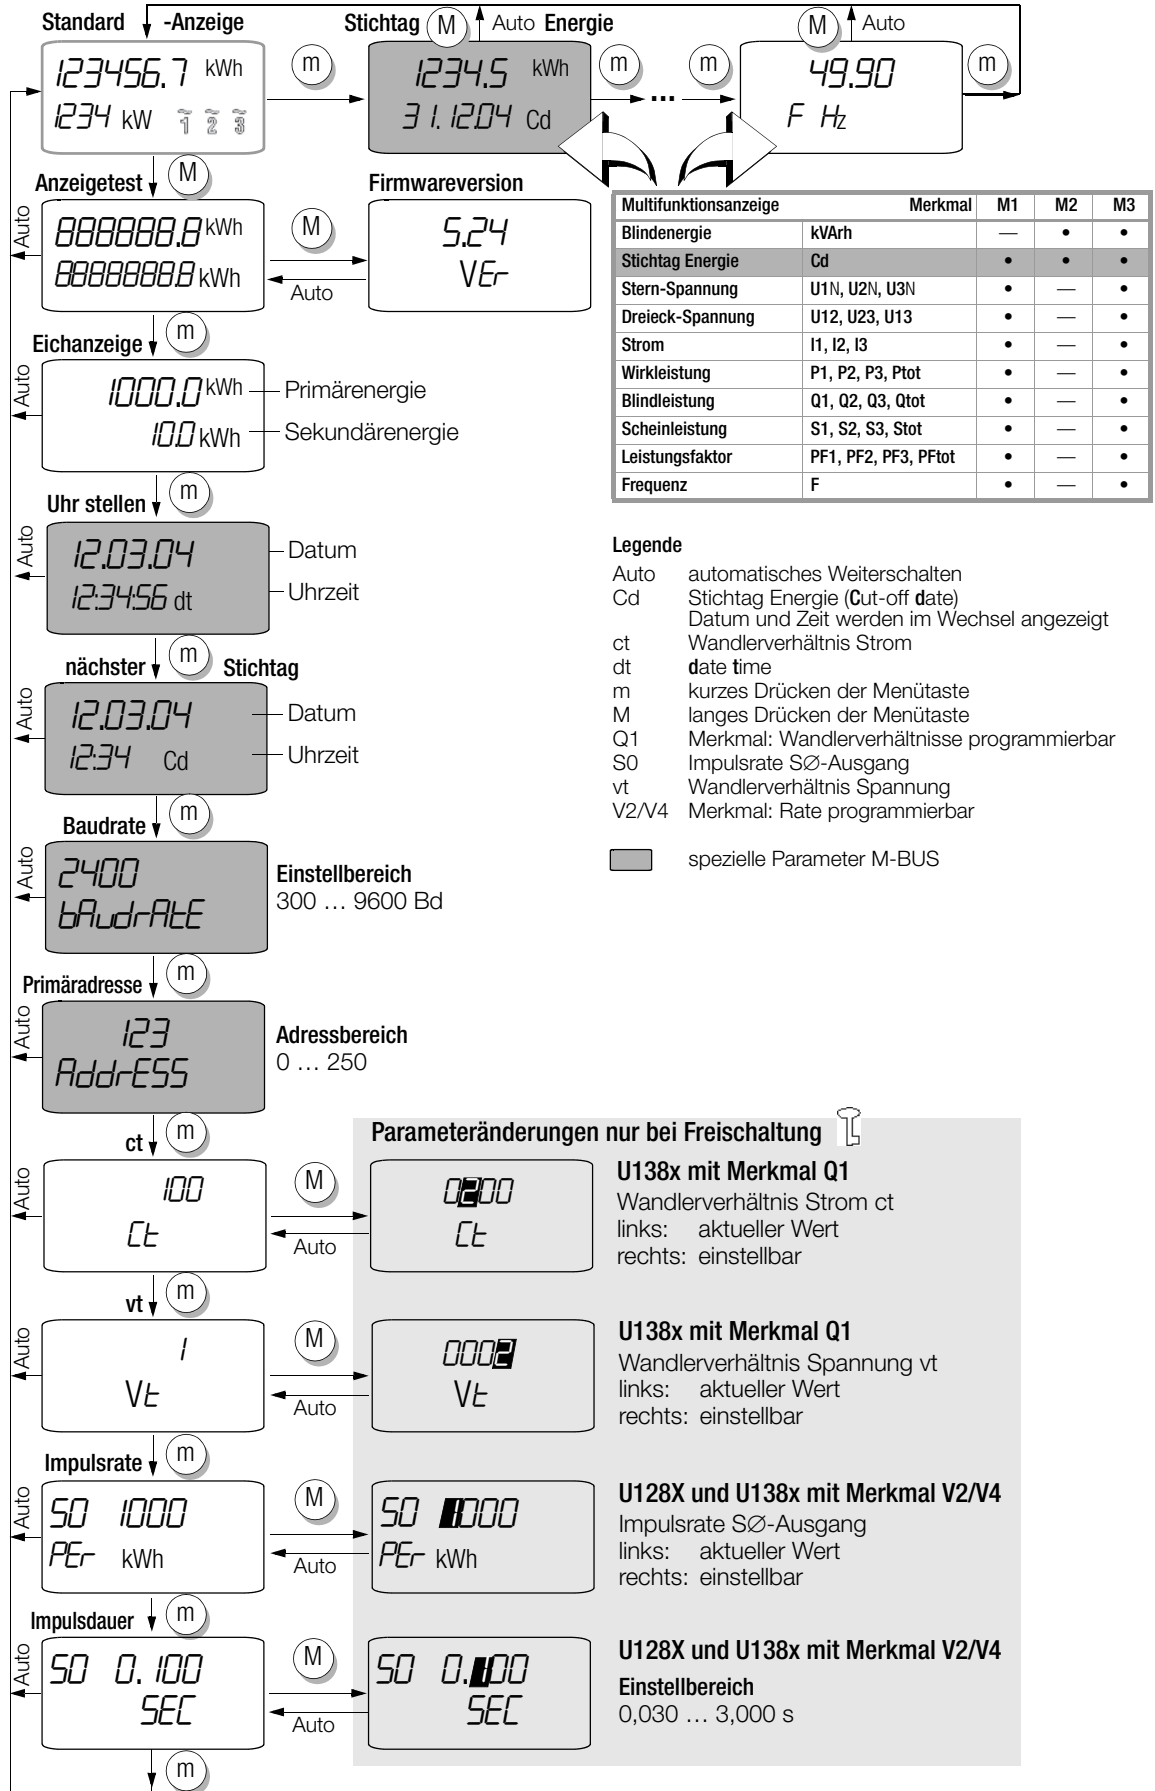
Standard -Anzeige

123456.7 kWh
1234 kW 1 2 3

m

Stichtag M Auto Energie

1234.5 kWh
31.12.04 Cd

m ... m

M Auto

49.90
F Hz

m

Anzeigetest M

Auto

888888.8 kWh
88888888 kWh

M

Auto

Firmwareversion

5.24
VEr

| Multifunktionsanzeige | Merkmal | M1 | M2 | M3 |
|---|---|---|---|---|
| Blindenergie | kVArh | — | • | • |
| Stichtag Energie | Cd | • | • | • |
| Stern-Spannung | U1N, U2N, U3N | • | — | • |
| Dreieck-Spannung | U12, U23, U13 | • | — | • |
| Strom | I1, I2, I3 | • | — | • |
| Wirkleistung | P1, P2, P3, Ptot | • | — | • |
| Blindleistung | Q1, Q2, Q3, Qtot | • | — | • |
| Scheinleistung | S1, S2, S3, Stot | • | — | • |
| Leistungsfaktor | PF1, PF2, PF3, PFtot | • | — | • |
| Frequenz | F | • | — | • |

m

Eichanzeige

Auto

1000.0 kWh Primärenergie
10.0 kWh Sekundärenergie

Uhr stellen m

Auto

12.03.04 Datum
12:34:56 dt Uhrzeit

Legende

Auto automatisches Weiterschalten
Cd Stichtag Energie (Cut-off date)
Datum und Zeit werden im Wechsel angezeigt
ct Wandlerverhältnis Strom
dt date time
m kurzes Drücken der Menütaste
M langes Drücken der Menütaste
Q1 Merkmal: Wandlerverhältnisse programmierbar
S0 Impulsrate SØ-Ausgang
vt Wandlerverhältnis Spannung
V2/V4 Merkmal: Rate programmierbar

spezielle Parameter M-BUS

nächster m Stichtag

Auto

12.03.04 Datum
12:34 Cd Uhrzeit

Baudrate m

Auto

2400
bAudrAtE

Einstellbereich
300 … 9600 Bd

Primäradresse m

Auto

123
AddrESS

Adressbereich
0 … 250

ct m

Parameteränderungen nur bei Freischaltung

Auto

100
Ct

M

Auto

0200
Ct

U138x mit Merkmal Q1
Wandlerverhältnis Strom ct
links: aktueller Wert
rechts: einstellbar

vt m

Auto

1
Vt

M

Auto

0002
Vt

U138x mit Merkmal Q1
Wandlerverhältnis Spannung vt
links: aktueller Wert
rechts: einstellbar

Impulsrate m

Auto

S0 1000
PEr kWh

M

Auto

S0 1000
PEr kWh

U128X und U138x mit Merkmal V2/V4
Impulsrate SØ-Ausgang
links: aktueller Wert
rechts: einstellbar

Impulsdauer m

Auto

S0 0.100
SEC

M

Auto

S0 0.100
SEC

U128X und U138x mit Merkmal V2/V4
Einstellbereich
0,030 … 3,000 s

m